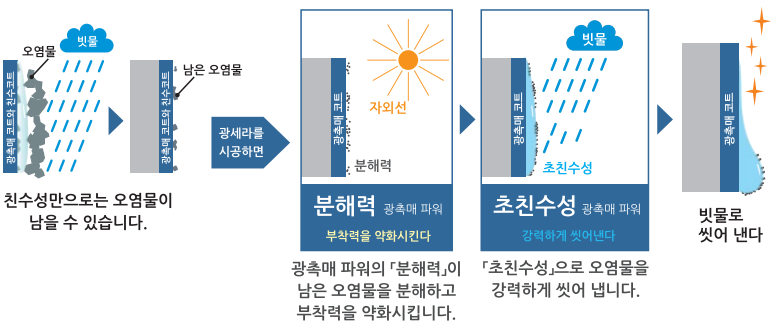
빗물
오염물
광촉매 코트와 친수코트

남은 오염물
광촉매 코트와 친수코트

친수성만으로는 오염물이 남을 수 있습니다.

광세라를 시공하면

자외선
광촉매 코트
분해력

분해력 광촉매 파워
부착력을 약화시킨다

광촉매 파워의 「분해력」이 남은 오염물을 분해하고 부착력을 약화시킵니다.

빗물
광촉매 코트
초친수성

초친수성 광촉매 파워
강력하게 씻어낸다

「초친수성」으로 오염물을 강력하게 씻어 냅니다.

광촉매 코트

빗물로 씻어 낸다